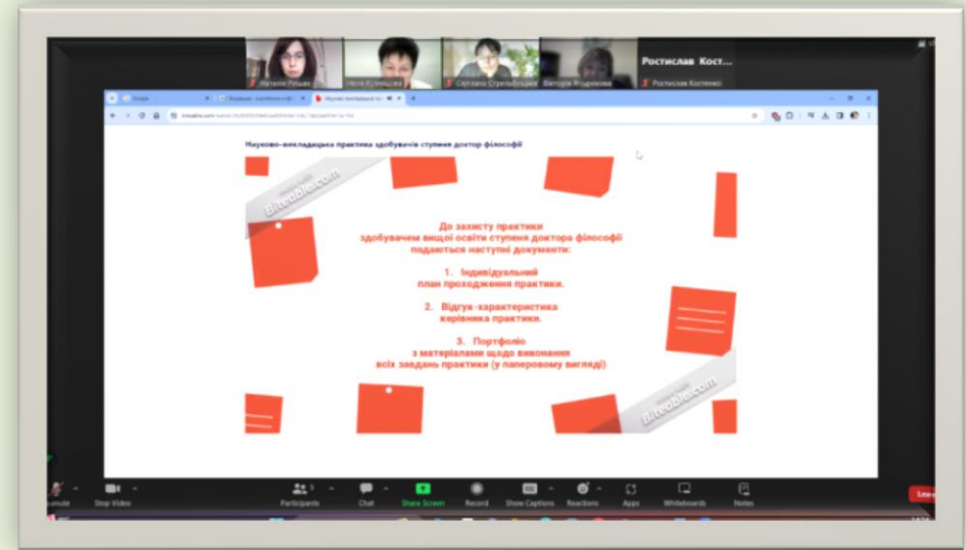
Наталія Рябих
Ніна Кузнецова
Світлана Стрільбицька
Вікторія Федюнова
Ростислав Кост...
Ростислав Костенко

Науково-викладацька практика здобувачів ступеня доктор філософії

Bitcoble.com

До захисту практики
здобувачем вищої освіти ступеня доктора філософії
подаються наступні документи:

1. Індивідуальний
план проходження практики.

2. Відгук-характеристика
керівника практики.

3. Портфоліо
з матеріалами щодо виконання
всіх завдань практики (у паперовому вигляді)

Bitcoble.com

Unmute
Stop Video
Participants
Chat
Share Screen
Record
Show Captions
Reactions
Apps
Whiteboards
Notes
Leave